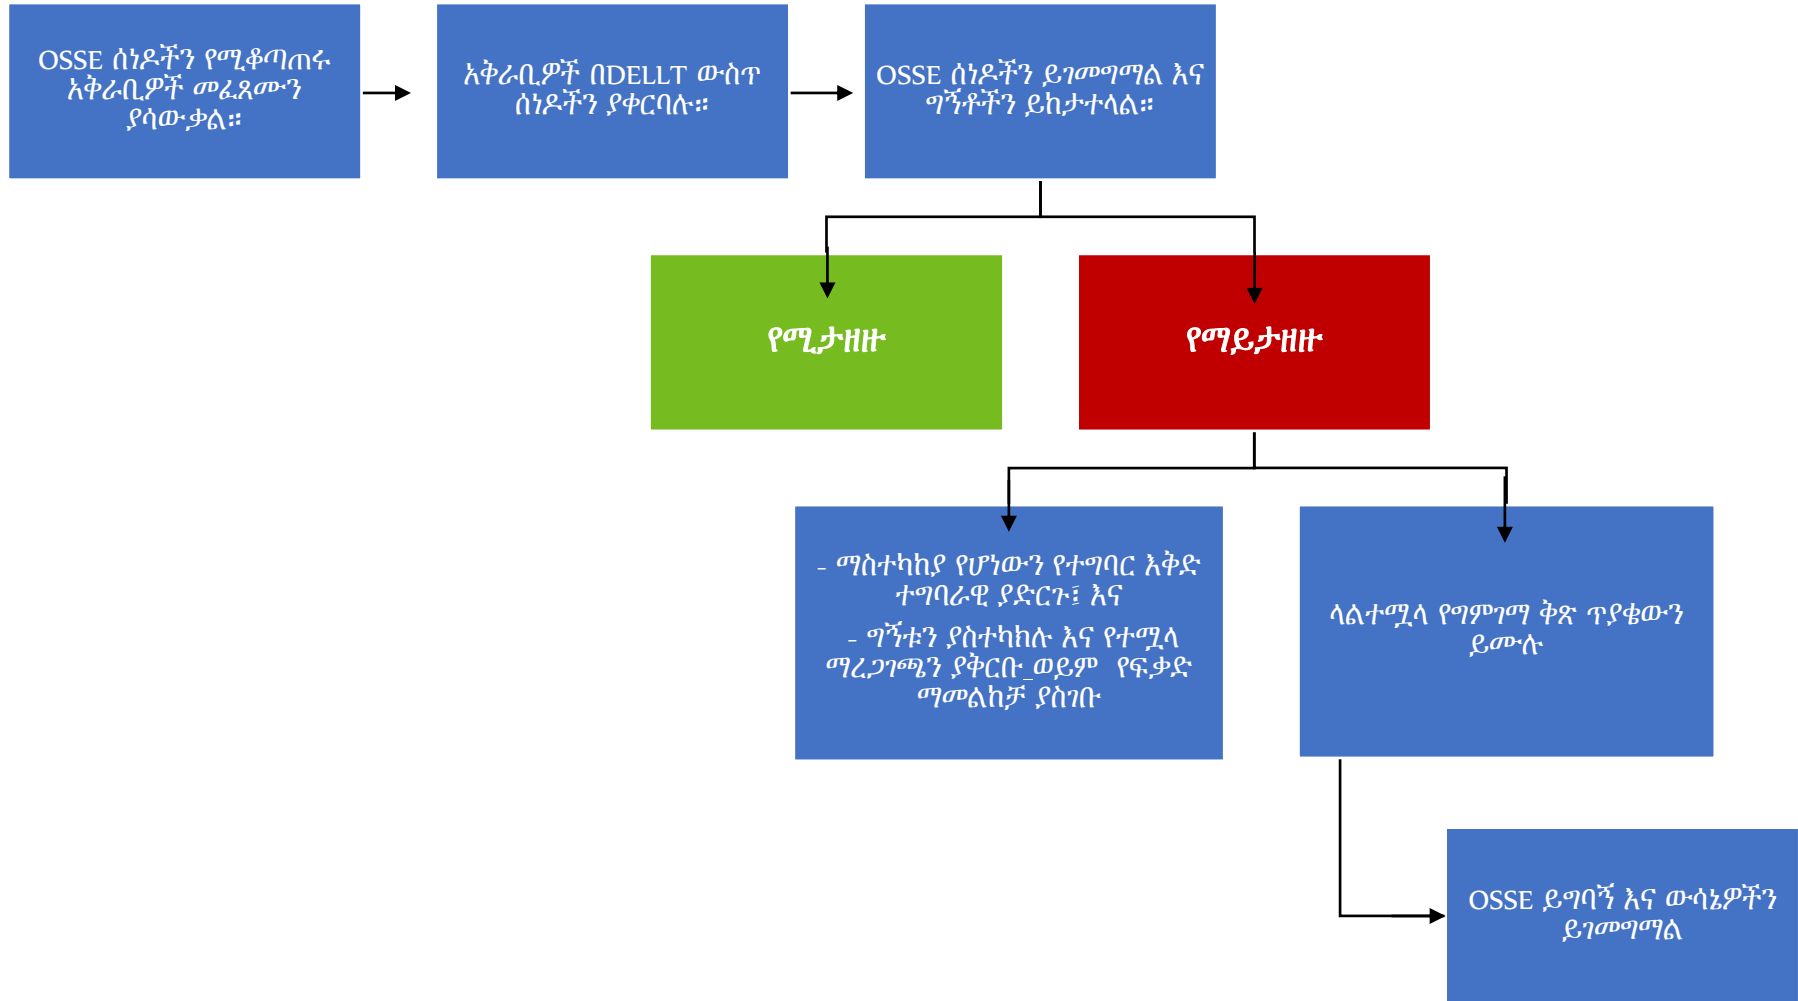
OSSE ሰነዶችን የሚቆጣጠሩ አቅራቢዎች መፈጸሙን ያሳውቃል።

አቅራቢዎች በDELLT ውስጥ ሰነዶችን ያቀርባሉ።

OSSE ሰነዶችን ይገመግማል እና ግኝቶችን ይከታተላል።

የሚታዘዙ

የማይታዘዙ

- ማስተካከያ የሆነውን የተግባር እቅድ ተግባራዊ ያድርጉ፤ እና

- ግኙቱን ያስተካክሉ እና የተሟላ ማረጋገጫን ያቅርቡ ወይም የፍቃድ ማመልከቻ ያስገቡ

ላልተሟላ የግምገማ ቅጽ ጥያቄውን ይሙሉ

OSSE ይግባኝ እና ውሳኔዎችን ይገመግማል